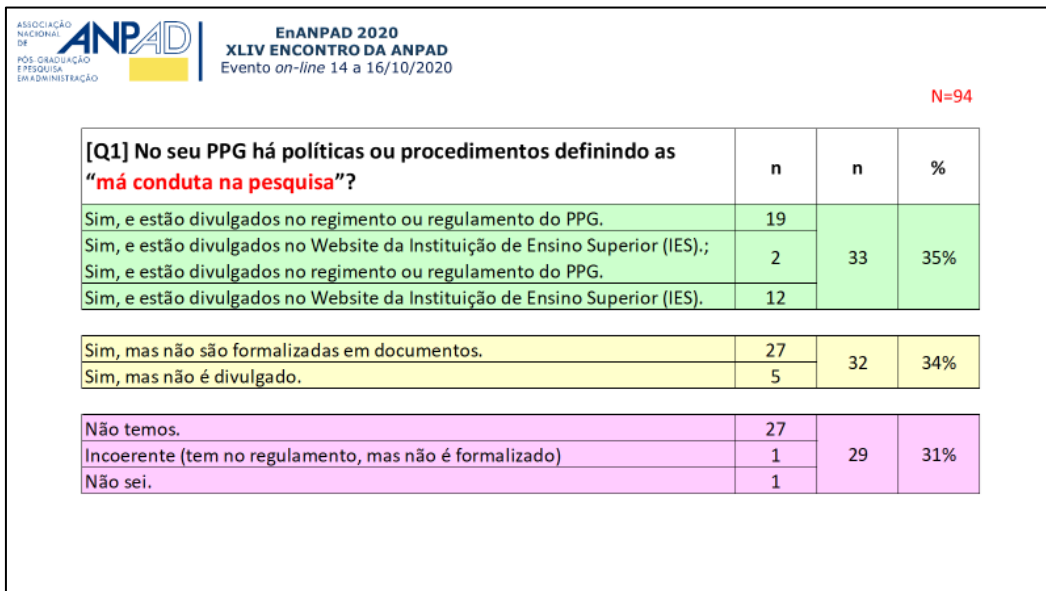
ASSOCIAÇÃO NACIONAL DE PÓS-GRADUAÇÃO E PESQUISA EM ADMINISTRAÇÃO

ANPAD

EnANPAD 2020
XLIV ENCONTRO DA ANPAD
Evento on-line 14 a 16/10/2020

N=94

| [Q1] No seu PPG há políticas ou procedimentos definindo as "má conduta na pesquisa"? | n | n | % |
|---|---|---|---|
| Sim, e estão divulgados no regimento ou regulamento do PPG. | 19 | 33 | 35% |
| Sim, e estão divulgados no Website da Instituição de Ensino Superior (IES).; Sim, e estão divulgados no regimento ou regulamento do PPG. | 2 | | |
| Sim, e estão divulgados no Website da Instituição de Ensino Superior (IES). | 12 | | |

| | | | |
|---|---|---|---|
| Sim, mas não são formalizadas em documentos. | 27 | 32 | 34% |
| Sim, mas não é divulgado. | 5 | | |

| | | | |
|---|---|---|---|
| Não temos. | 27 | 29 | 31% |
| Incoerente (tem no regulamento, mas não é formalizado) | 1 | | |
| Não sei. | 1 | | |